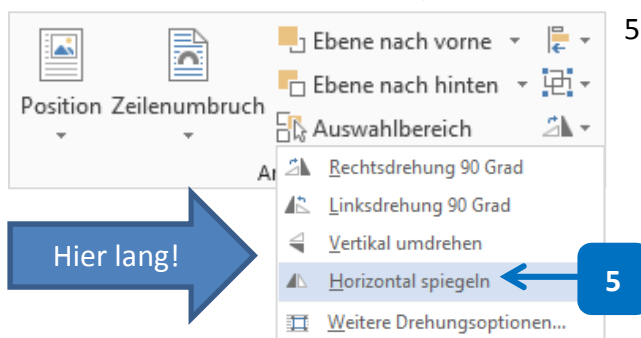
5

Position Zeilenumbruch

Ebene nach vorne

Ebene nach hinten

Auswahlbereich

Ar

Rechtsdrehung 90 Grad

Linksdrehung 90 Grad

Vertikal umdrehen

Horizontal spiegeln

Weitere Drehungsoptionen...

Hier lang!

5